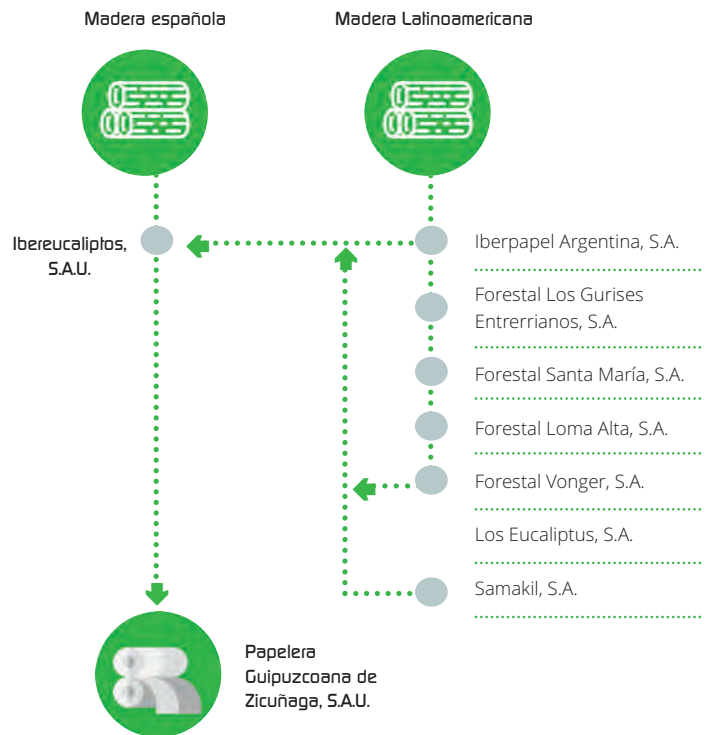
Madera española

Madera Latinoamericana

Ibereucaliptos, S.A.U.

Iberpapel Argentina, S.A.

Forestal Los Gurises Entrerrianos, S.A.

Forestal Santa María, S.A.

Forestal Loma Alta, S.A.

Forestal Vonger, S.A.

Los Eucaliptus, S.A.

Samakil, S.A.

Papelera Guipuzcoana de Zicuñaga, S.A.U.